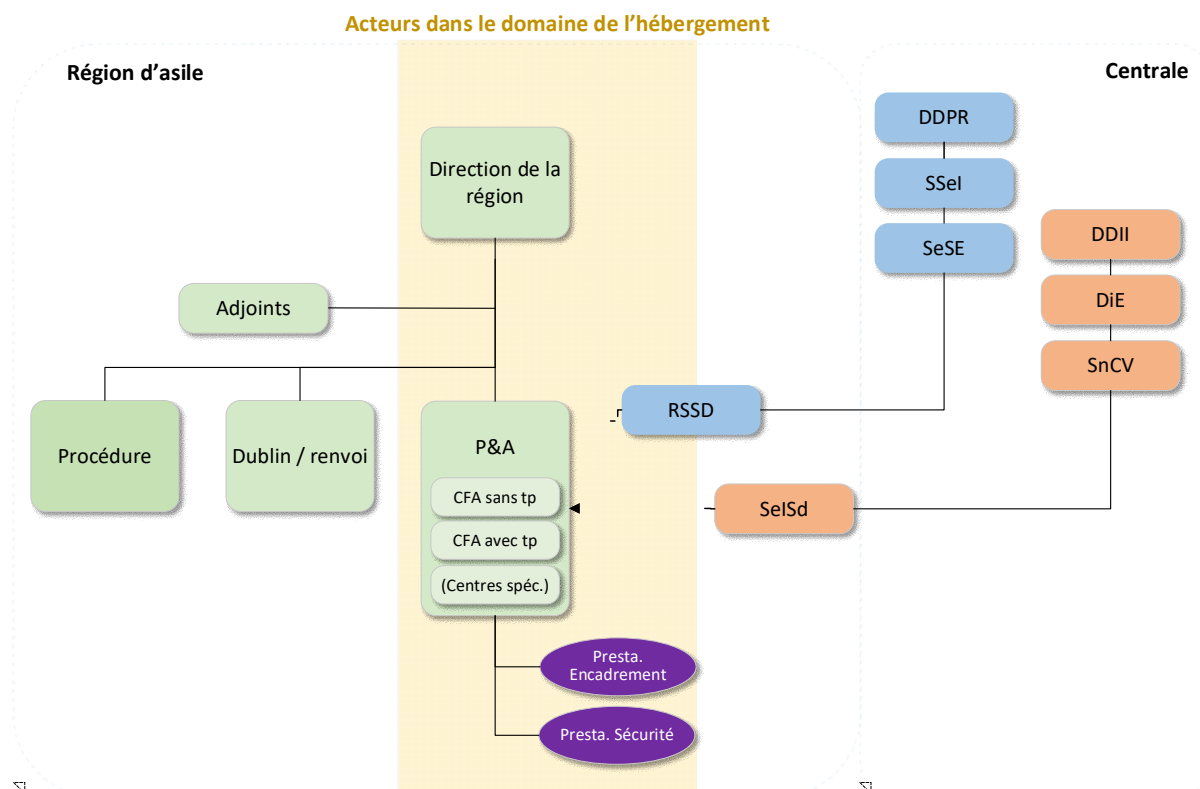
Acteurs dans le domaine de l'hébergement

Région d'asile

Centrale

Direction de la région

Adjoints

Procédure

Dublin / renvoi

P&A

CFA sans tp

CFA avec tp

(Centres spéc.)

Presta. Encadrement

Presta. Sécurité

DDPR

SSeI

SeSE

RSSD

DDII

DiE

SnCV

SeISd